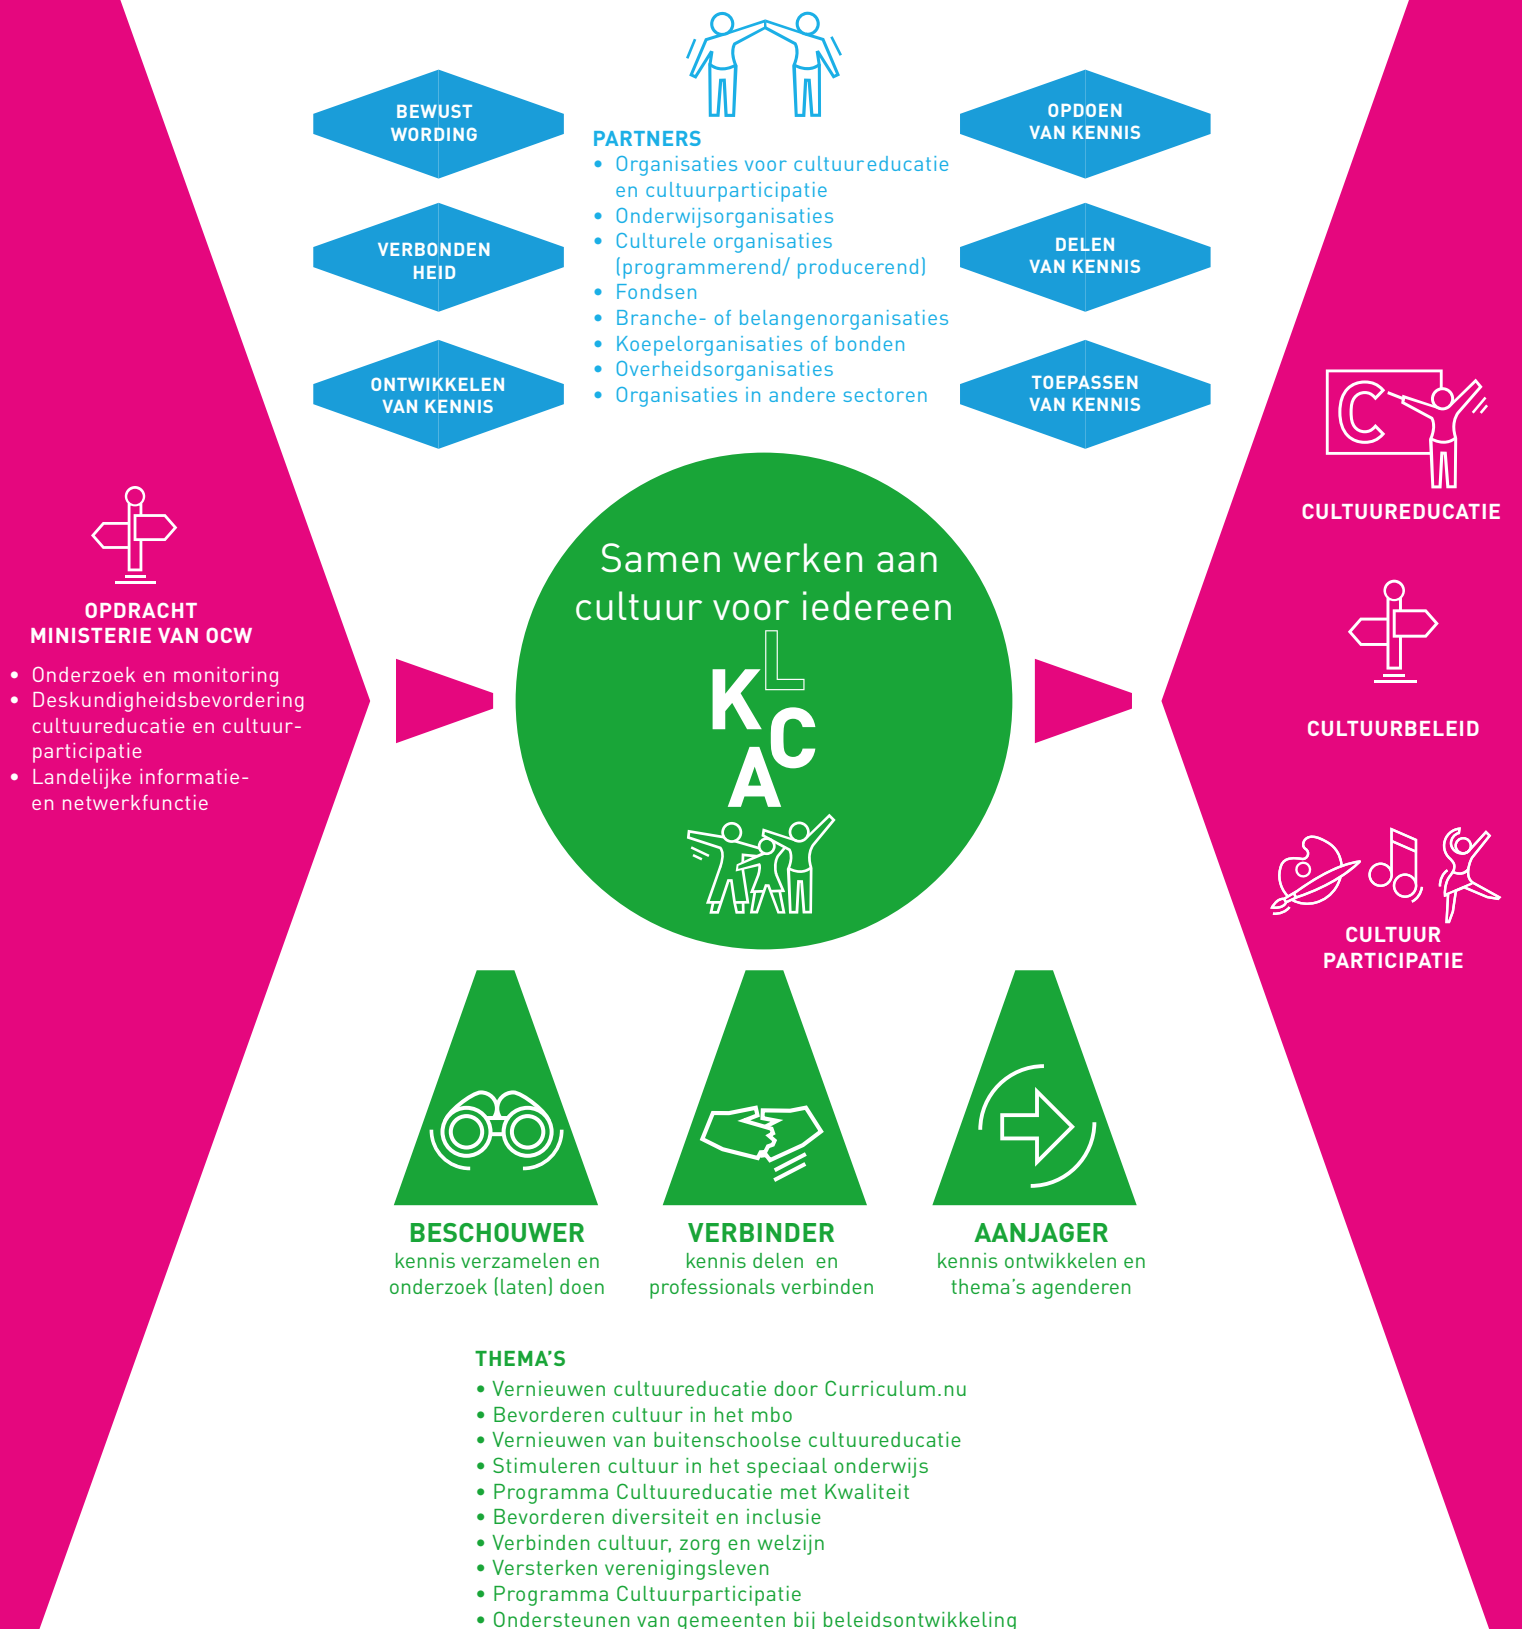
BEWUST WORDING

VERBONDEN HEID

ONTWIKKELEN VAN KENNIS

PARTNERS
• Organisaties voor cultuureducatie en cultuurparticipatie
• Onderwijsorganisaties
• Culturele organisaties (programmerend/ producerend)
• Fondsen
• Branche- of belangenorganisaties
• Koepelorganisaties of bonden
• Overheidsorganisaties
• Organisaties in andere sectoren

OPDOEN VAN KENNIS

DELEN VAN KENNIS

TOEPASSEN VAN KENNIS

OPDRACHT MINISTERIE VAN OCW
• Onderzoek en monitoring
• Deskundigheidsbevordering cultuureducatie en cultuurparticipatie
• Landelijke informatie- en netwerkfunctie

Samen werken aan cultuur voor iedereen

LKCA

CULTUUREDUCATIE

CULTUURBELEID

CULTUUR PARTICIPATIE

BESCHOUWER
kennis verzamelen en onderzoek (laten) doen

VERBINDER
kennis delen en professionals verbinden

AANJAGER
kennis ontwikkelen en thema's agenderen

THEMA'S
• Vernieuwen cultuureducatie door Curriculum.nu
• Bevorderen cultuur in het mbo
• Vernieuwen van buitenschoolse cultuureducatie
• Stimuleren cultuur in het speciaal onderwijs
• Programma Cultuureducatie met Kwaliteit
• Bevorderen diversiteit en inclusie
• Verbinden cultuur, zorg en welzijn
• Versterken verenigingsleven
• Programma Cultuurparticipatie
• Ondersteunen van gemeenten bij beleidsontwikkeling